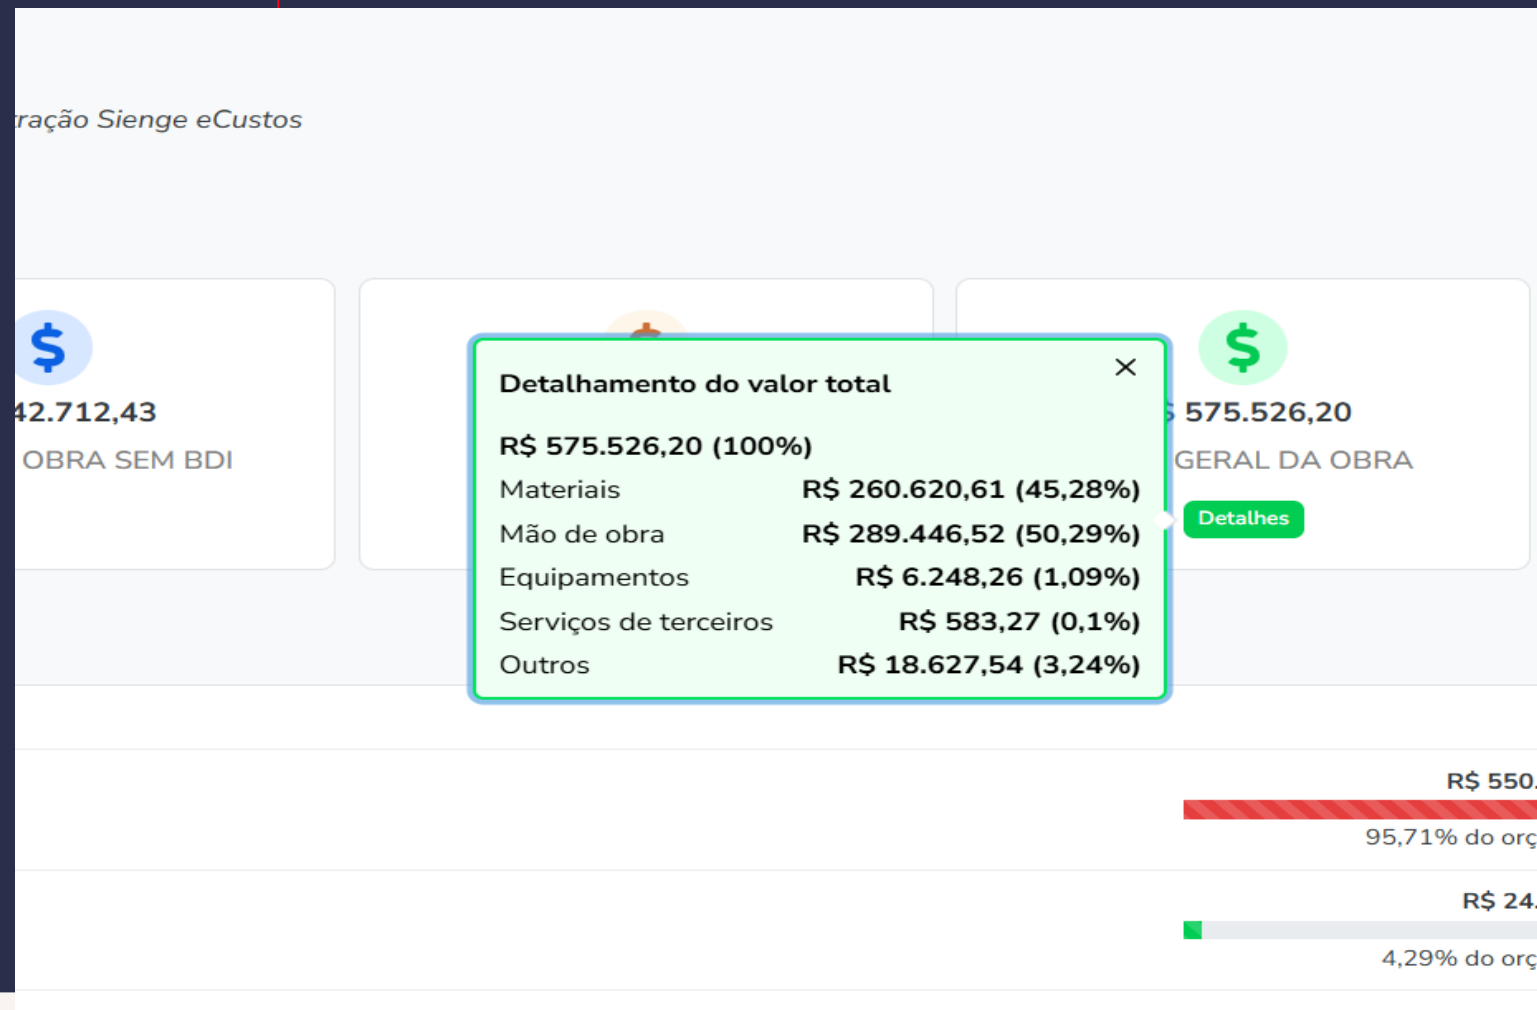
ração Sienge eCustos

$

42.712,43

OBRA SEM BDI

Detalhamento do valor total

×

R$ 575.526,20 (100%)

| | |
|---|---|
| Materiais | R$ 260.620,61 (45,28%) |
| Mão de obra | R$ 289.446,52 (50,29%) |
| Equipamentos | R$ 6.248,26 (1,09%) |
| Serviços de terceiros | R$ 583,27 (0,1%) |
| Outros | R$ 18.627,54 (3,24%) |

$

575.526,20

GERAL DA OBRA

Detalhes

R$ 550.

95,71% do orç

R$ 24.

4,29% do orç